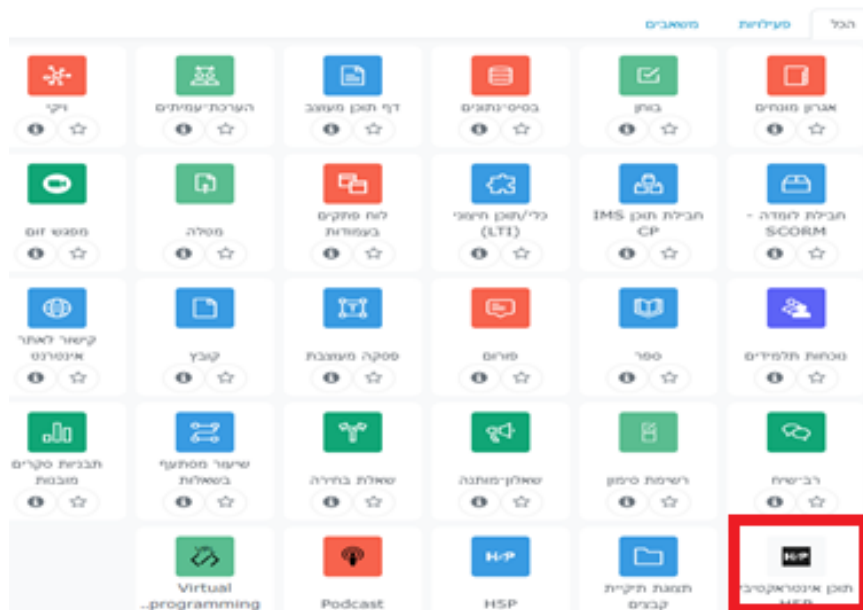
הכל
פעילויות
משאבים

ארגון מונחים
בוחן
בסיס-נתונים
דף תוכן מעוצב
הערכת-עמיתים
ויקי

חבילת לומדה - SCORM
חבילת תוכן IMS CP
כלי/תוכן חיצוני (LTI)
לוח פתקים בעמודות
מטלה
מפגש זום

נוכחות תלמידים
ספר
פורום
פסקה מעוצבת
קובץ
קישור לאתר אינטרנט

רב-שיח
רשימת סימון
שאלון-מותנה
שאלת בחירה
שיעור מסתעף בשאלות
תבניות סקרים מובנות

תוכן אינטראקטיבי H5P
תמונת תיקיית קבצים
H5P
H5P
Podcast
Virtual programming..